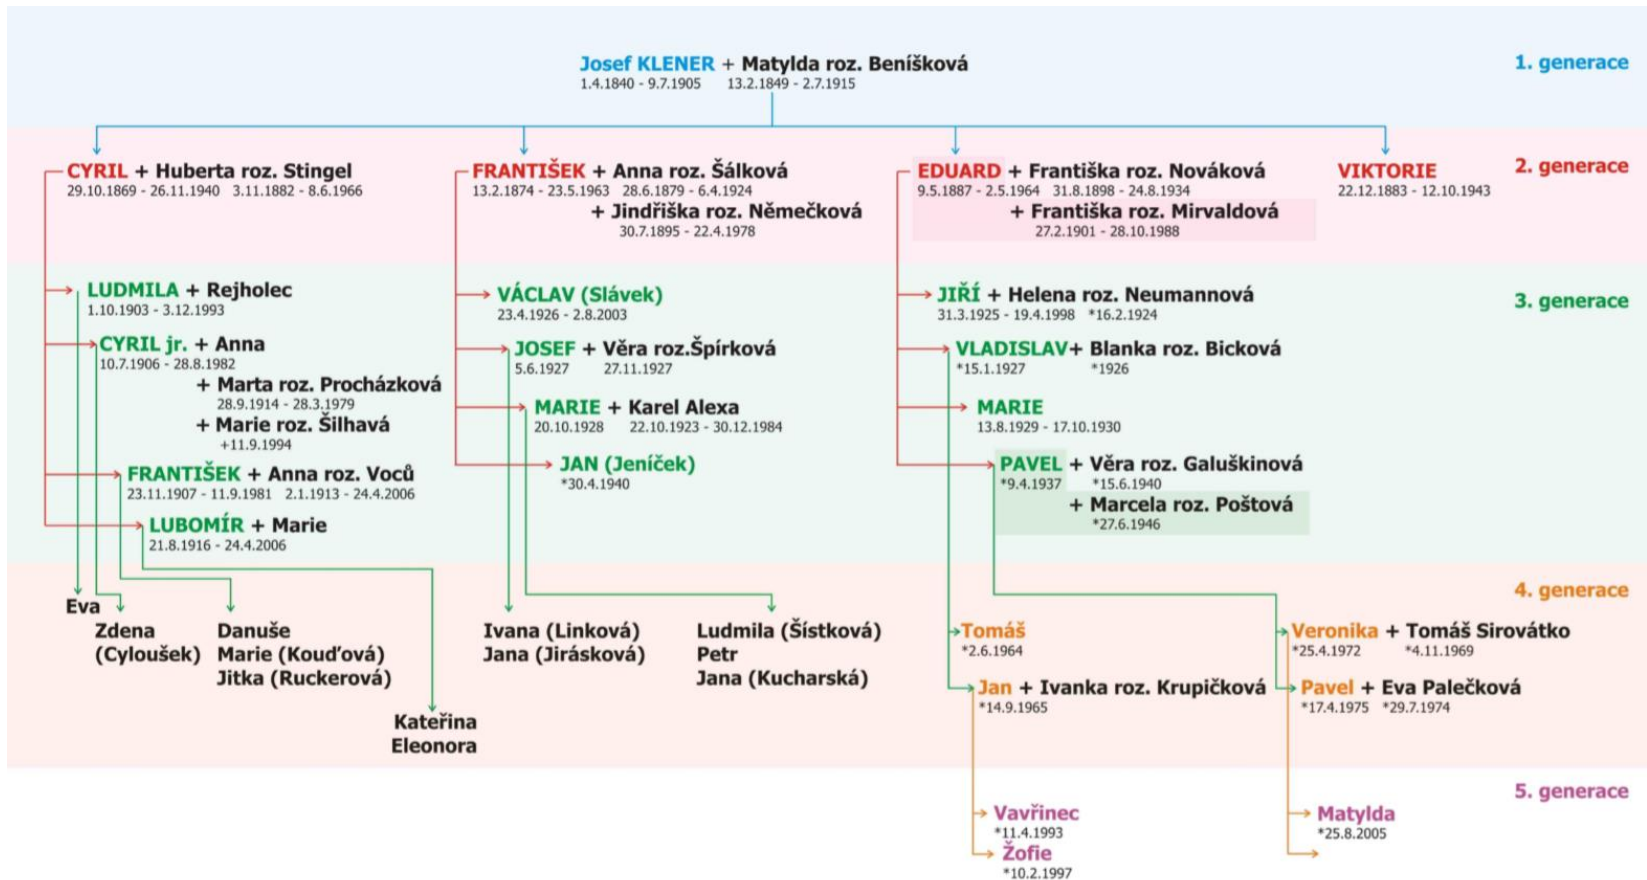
Josef KLENER + Matylda roz. Beníšková
1.4.1840 - 9.7.1905 13.2.1849 - 2.7.1915

1. generace

CYRIL + Huberta roz. Stingel
29.10.1869 - 26.11.1940 3.11.1882 - 8.6.1966

FRANTIŠEK + Anna roz. Šálková
13.2.1874 - 23.5.1963 28.6.1879 - 6.4.1924
+ Jindřiška roz. Němečková
30.7.1895 - 22.4.1978

EDUARD + Františka roz. Nováková
9.5.1887 - 2.5.1964 31.8.1898 - 24.8.1934
+ Františka roz. Mirvaldová
27.2.1901 - 28.10.1988

VIKTORIE
22.12.1883 - 12.10.1943

2. generace

LUDMILA + Rejholec
1.10.1903 - 3.12.1993

CYRIL jr. + Anna
10.7.1906 - 28.8.1982
+ Marta roz. Procházková
28.9.1914 - 28.3.1979
+ Marie roz. Šilhavá
+11.9.1994

FRANTIŠEK + Anna roz. Voců
23.11.1907 - 11.9.1981 2.1.1913 - 24.4.2006

LUBOMÍR + Marie
21.8.1916 - 24.4.2006

VÁCLAV (Slávek)
23.4.1926 - 2.8.2003

JOSEF + Věra roz.Špírková
5.6.1927 27.11.1927

MARIE + Karel Alexa
20.10.1928 22.10.1923 - 30.12.1984

JAN (Jeníček)
*30.4.1940

JIŘÍ + Helena roz. Neumannová
31.3.1925 - 19.4.1998 *16.2.1924

VLADISLAV+ Blanka roz. Bicková
*15.1.1927 *1926

MARIE
13.8.1929 - 17.10.1930

PAVEL + Věra roz. Galuškinová
*9.4.1937 *15.6.1940
+ Marcela roz. Poštová
*27.6.1946

3. generace

4. generace

Eva
Zdena (Cyloušek)
Danuše
Marie (Kouďová)
Jitka (Ruckerová)
Kateřina
Eleonora

Ivana (Linková)
Jana (Jirásková)

Ludmila (Šístková)
Petr
Jana (Kucharská)

Tomáš
*2.6.1964

Jan + Ivanka roz. Krupičková
*14.9.1965

Veronika + Tomáš Sirovátko
*25.4.1972 *4.11.1969

Pavel + Eva Palečková
*17.4.1975 *29.7.1974

5. generace

Vavřinec
*11.4.1993
Žofie
*10.2.1997

Matylda
*25.8.2005